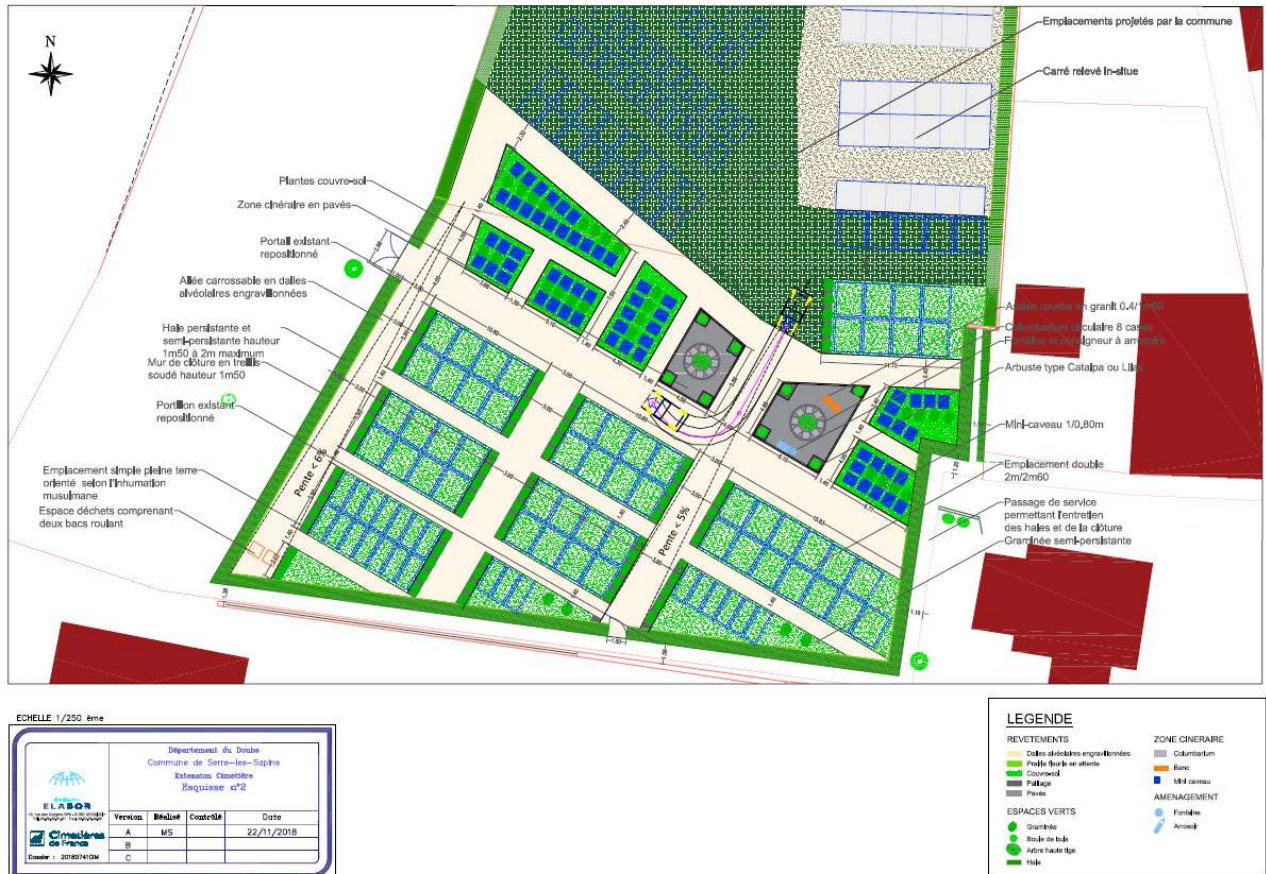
N

Emplacements projetés par la commune

Carré relevé in-situe

Plantes couvre-sol

Zone cinéraire en pavés

Portail existant repositionné

Allée carrossable en dalles alvéolaires engravillonnées

Haie persistante et semi-persistante hauteur 1m50 à 2m maximum

Mur de clôture en treillis soudé hauteur 1m50

Portillon existant repositionné

Emplacement simple pleine terre orienté selon l'inhumation musulmane

Espace déchets comprenant deux bacs roulant

Arche courbe en granit 0.4/1m60

Columbarium circulaire 8 cases

Fontaine et dévidoir à arrosoirs

Arbuste type Catalpa ou Lilas

Mini-caveau 1/0.80m

Emplacement double 2m/2m60

Passage de service permettant l'entretien des haies et de la clôture

Graminée semi-persistante

Pente < 6%

Pente < 5%

ECHELLE 1/250 ème

Département du Doubs
Commune de Serre-les-Sapins
Extension Cimetière
Esquisse n°2

ELABOR

Cimetières de France

Dossier : 201807410M

| Version | Réalisé | Contrôlé | Date |
|---|---|---|---|
| A | MS | | 22/11/2018 |
| B | | | |
| C | | | |

LEGENDE

REVETEMENTS
Dalles alvéolaires engravillonnées
Prairie fleurie en attente
Couvre-sol
Paillage
Pavés

ESPACES VERTS
Graminée
Boule de buis
Arbre haute tige
Haie

ZONE CINERAIRE
Columbarium
Banc
Mini caveau

AMENAGEMENT
Fontaine
Arrosoir